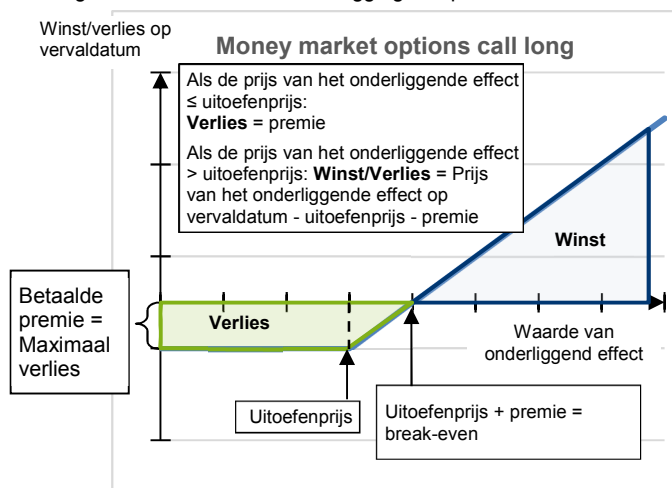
Winst/verlies op vervaldatum

Money market options call long

Als de prijs van het onderliggende effect ≤ uitoefenprijs:
**Verlies** = premie

Als de prijs van het onderliggende effect > uitoefenprijs: **Winst/Verlies** = Prijs van het onderliggende effect op vervaldatum - uitoefenprijs - premie

Winst

Betaalde premie = Maximaal verlies

Verlies

Waarde van onderliggend effect

Uitoefenprijs

Uitoefenprijs + premie = break-even